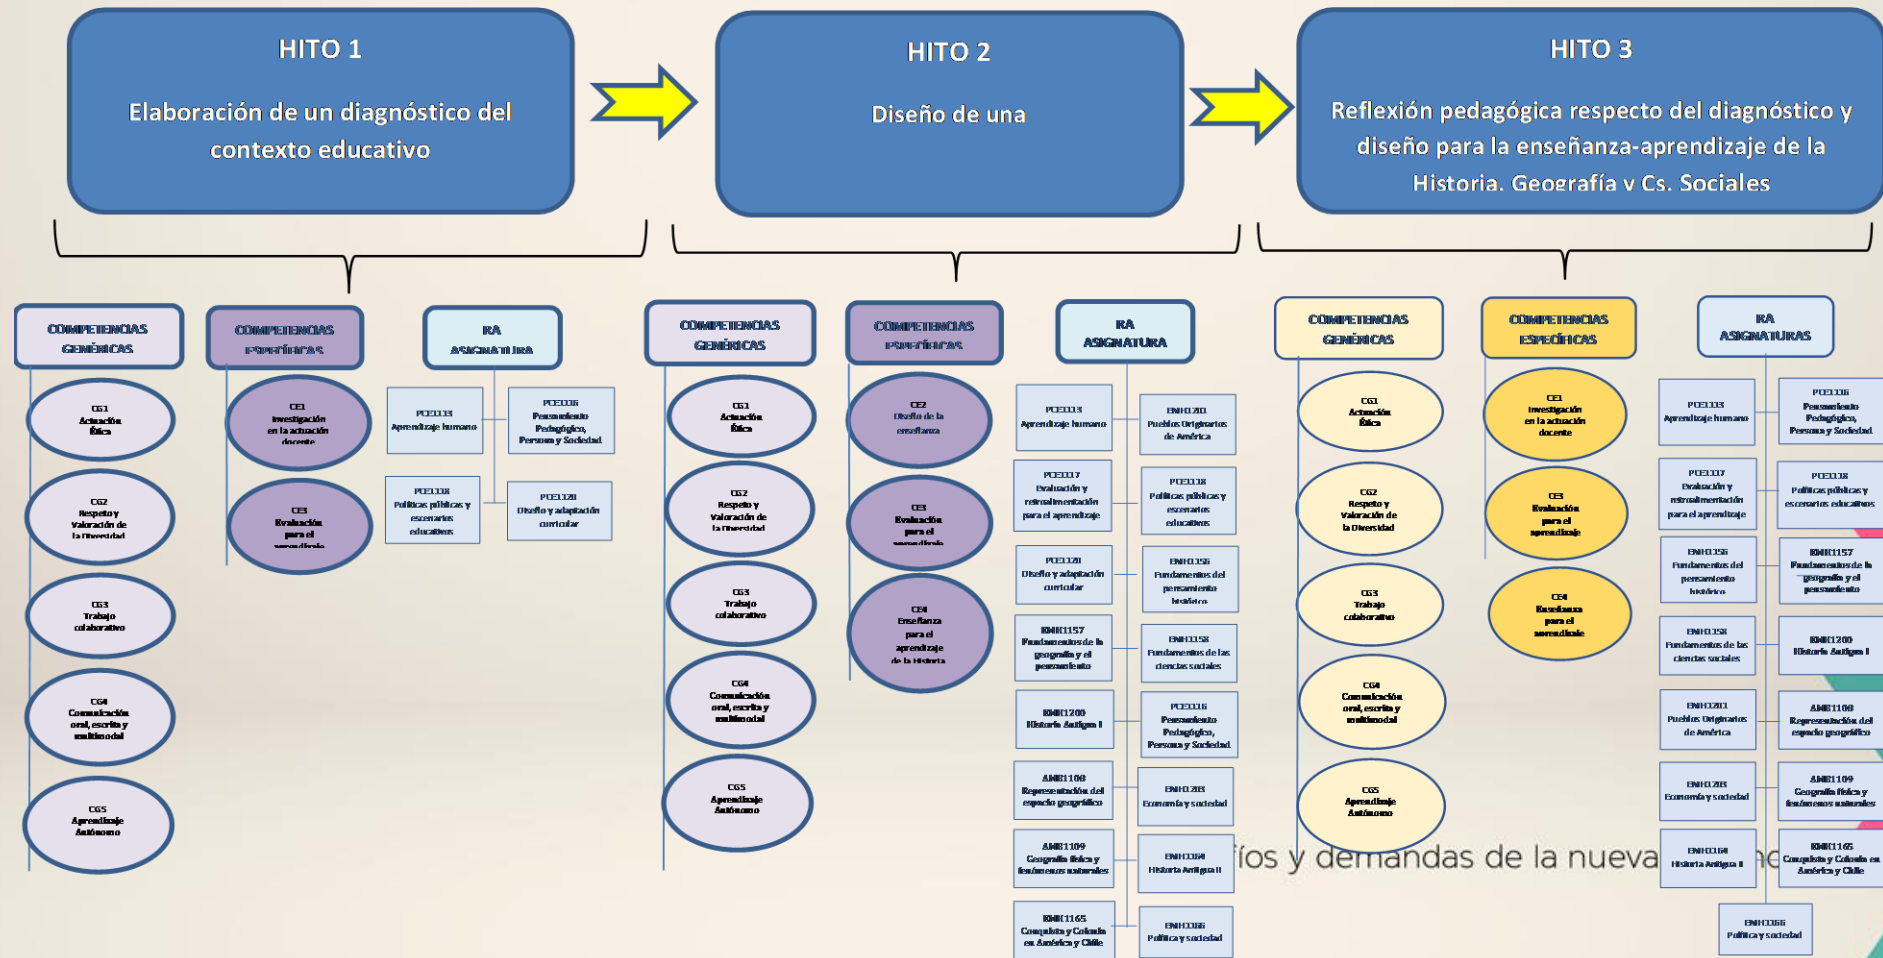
HITO 1

Elaboración de un diagnóstico del contexto educativo

HITO 2

Diseño de una

HITO 3

Reflexión pedagógica respecto del diagnóstico y diseño para la enseñanza-aprendizaje de la Historia, Geografía y Cs. Sociales

COMPETENCIAS GENÉRICAS

CG1 Actuación Ética

CG2 Respeto y Valoración de la Diversidad

CG3 Trabajo colaborativo

CG4 Comunicación oral, escrita y multimodal

CG5 Aprendizaje Autónomo

COMPETENCIAS ESPECÍFICAS

CE1 Investigación en la actuación docente

CE3 Evaluación para el aprendizaje

RA ASIGNATURA

PCE1113 Aprendizaje humano

PCE1116 Pensamiento Pedagógico, Persona y Sociedad

PCE1118 Políticas públicas y escenarios educativos

PCE1120 Diseño y adaptación curricular

COMPETENCIAS GENÉRICAS

CG1 Actuación Ética

CG2 Respeto y Valoración de la Diversidad

CG3 Trabajo colaborativo

CG4 Comunicación oral, escrita y multimodal

CG5 Aprendizaje Autónomo

COMPETENCIAS ESPECÍFICAS

CE2 Diseño de la enseñanza

CE3 Evaluación para el aprendizaje

CE4 Enseñanza para el aprendizaje de la Historia

RA ASIGNATURA

PCE1113 Aprendizaje humano

ENHI1201 Pueblos Originarios de América

PCE1117 Evaluación y retroalimentación para el aprendizaje

PCE1118 Políticas públicas y escenarios educativos

PCE1120 Diseño y adaptación curricular

ENHI1156 Fundamentos del pensamiento histórico

ENHI1157 Fundamentos de la geografía y el pensamiento

ENHI1158 Fundamentos de las ciencias sociales

ENHI1200 Historia Antigua I

PCE1116 Pensamiento Pedagógico, Persona y Sociedad

AMBI1108 Representación del espacio geográfico

ENHI1203 Economía y sociedad

AMBI1109 Geografía física y fenómenos naturales

ENHI1164 Historia Antigua II

ENHI1165 Conquista y Colonia en América y Chile

ENHI1166 Política y sociedad

COMPETENCIAS GENÉRICAS

CG1 Actuación Ética

CG2 Respeto y Valoración de la Diversidad

CG3 Trabajo colaborativo

CG4 Comunicación oral, escrita y multimodal

CG5 Aprendizaje Autónomo

COMPETENCIAS ESPECÍFICAS

CE1 Investigación en la actuación docente

CE3 Evaluación para el aprendizaje

CE4 Enseñanza para el aprendizaje

RA ASIGNATURAS

PCE1113 Aprendizaje humano

PCE1116 Pensamiento Pedagógico, Persona y Sociedad

PCE1117 Evaluación y retroalimentación para el aprendizaje

PCE1118 Políticas públicas y escenarios educativos

ENHI1156 Fundamentos del pensamiento histórico

ENHI1157 Fundamentos de la geografía y el pensamiento

ENHI1158 Fundamentos de las ciencias sociales

ENHI1200 Historia Antigua I

ENHI1201 Pueblos Originarios de América

AMBI1108 Representación del espacio geográfico

ENHI1203 Economía y sociedad

AMBI1109 Geografía física y fenómenos naturales

ENHI1164 Historia Antigua II

ENHI1165 Conquista y Colonia en América y Chile

ENHI1166 Política y sociedad

íos y demandas de la nueva